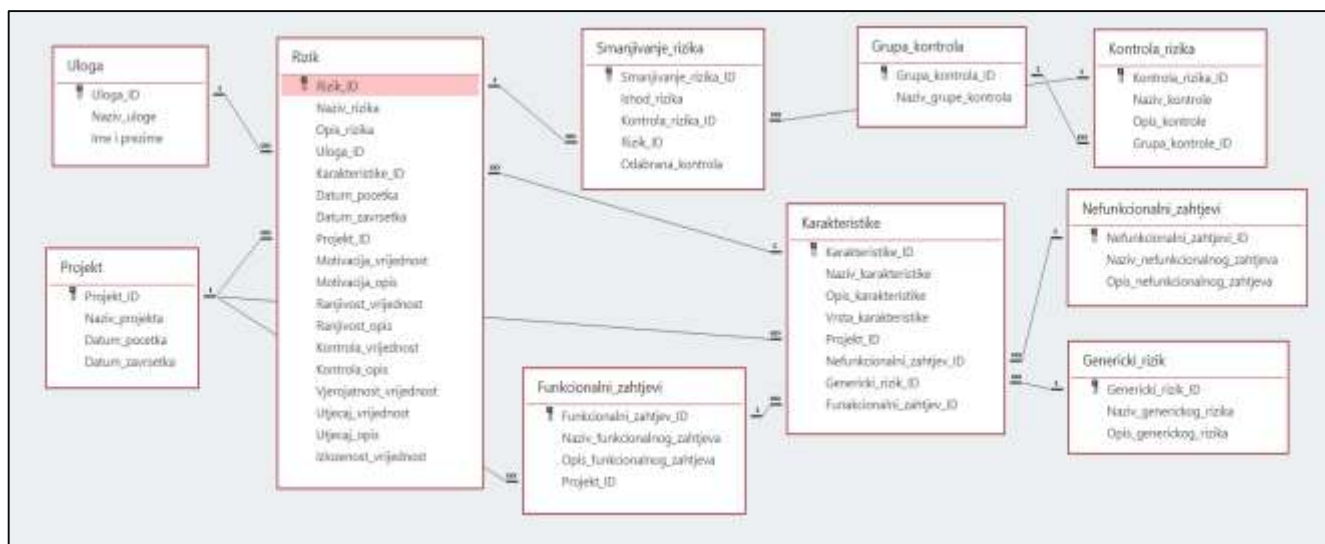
Uloga
Uloga_ID
Naziv_uloge
Ime i prezime

Rizik
Rizik_ID
Naziv_rizika
Opis_rizika
Uloga_ID
Karakteristike_ID
Datum_pocetka
Datum_zavrsetka
Projekt_ID
Motivacija_vrijednost
Motivacija_opis
Ranjivost_vrijednost
Ranjivost_opis
Kontrola_vrijednost
Kontrola_opis
Vjerojatnost_vrijednost
Utjecaj_vrijednost
Utjecaj_opis
Izlozenost_vrijednost

Smanjivanje_rizika
Smanjivanje_rizika_ID
Ishod_rizika
Kontrola_rizika_ID
Rizik_ID
Odabrana_kontrola

Grupa_kontrola
Grupa_kontrola_ID
Naziv_grupe_kontrola

Kontrola_rizika
Kontrola_rizika_ID
Naziv_kontrole
Opis_kontrole
Grupa_kontrole_ID

Projekt
Projekt_ID
Naziv_projekta
Datum_pocetka
Datum_zavrsetka

Karakteristike
Karakteristike_ID
Naziv_karakteristike
Opis_karakteristike
Vrsta_karakteristike
Projekt_ID
Nefunkcionalni_zahtjev_ID
Genericki_rizik_ID
Funkcionalni_zahtjev_ID

Nefunkcionalni_zahtjevi
Nefunkcionalni_zahtjevi_ID
Naziv_nefunkcionalnog_zahtjeva
Opis_nefunkcionalnog_zahtjeva

Genericki_rizik
Genericki_rizik_ID
Naziv_generickog_rizika
Opis_generickog_rizika

Funkcionalni_zahtjevi
Funkcionalni_zahtjev_ID
Naziv_funkcionalnog_zahtjeva
Opis_funkcionalnog_zahtjeva
Projekt_ID